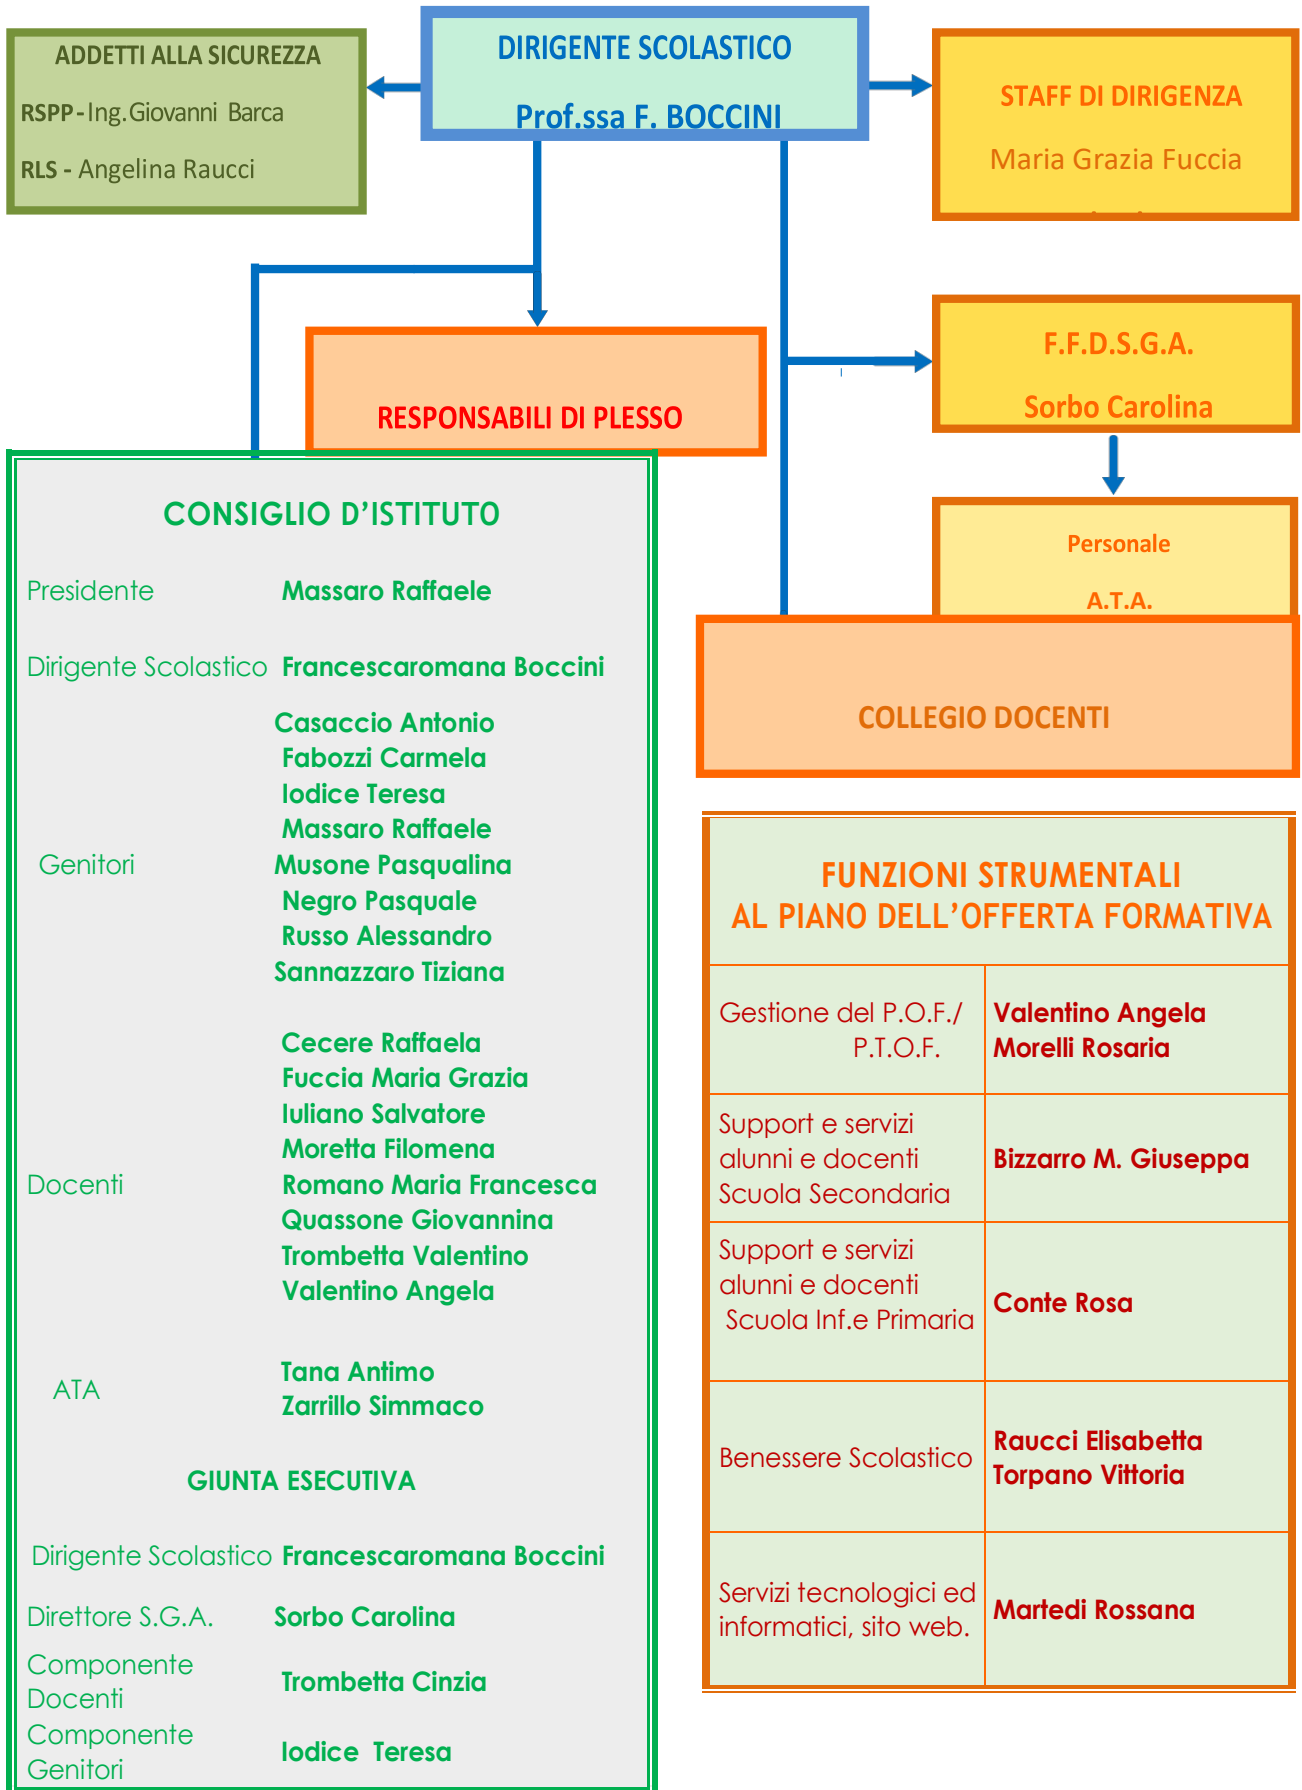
ADDETTI ALLA SICUREZZA

RSPP - Ing.Giovanni Barca

RLS - Angelina Raucci

DIRIGENTE SCOLASTICO

Prof.ssa F. BOCCINI

STAFF DI DIRIGENZA

Maria Grazia Fuccia

RESPONSABILI DI PLESSO

F.F.D.S.G.A.

Sorbo Carolina

Personale

A.T.A.

COLLEGIO DOCENTI

CONSIGLIO D'ISTITUTO

Presidente Massaro Raffaele

Dirigente Scolastico Francescaromana Boccini

Genitori
Casaccio Antonio
Fabozzi Carmela
Iodice Teresa
Massaro Raffaele
Musone Pasqualina
Negro Pasquale
Russo Alessandro
Sannazzaro Tiziana

Docenti
Cecere Raffaela
Fuccia Maria Grazia
Iuliano Salvatore
Moretta Filomena
Romano Maria Francesca
Quassone Giovannina
Trombetta Valentino
Valentino Angela

ATA
Tana Antimo
Zarrillo Simmaco

GIUNTA ESECUTIVA

Dirigente Scolastico Francescaromana Boccini

Direttore S.G.A. Sorbo Carolina

Componente Docenti Trombetta Cinzia

Componente Genitori Iodice Teresa

FUNZIONI STRUMENTALI
AL PIANO DELL'OFFERTA FORMATIVA

| | |
|---|---|
| Gestione del P.O.F./ P.T.O.F. | Valentino Angela<br>Morelli Rosaria |
| Support e servizi alunni e docenti Scuola Secondaria | Bizzarro M. Giuseppa |
| Support e servizi alunni e docenti Scuola Inf.e Primaria | Conte Rosa |
| Benessere Scolastico | Raucci Elisabetta<br>Torpano Vittoria |
| Servizi tecnologici ed informatici, sito web. | Martedi Rossana |